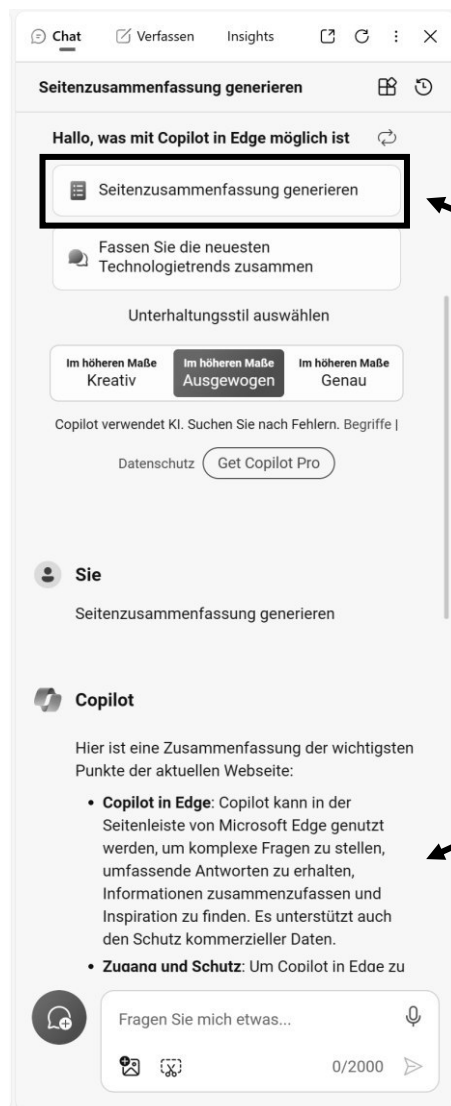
Chat Verfassen Insights

Seitenzusammenfassung generieren

Hallo, was mit Copilot in Edge möglich ist

Seitenzusammenfassung generieren

Fassen Sie die neuesten Technologietrends zusammen

Unterhaltungsstil auswählen

| Im höheren Maße Kreativ | Im höheren Maße Ausgewogen | Im höheren Maße Genau |
|---|---|---|

Copilot verwendet KI. Suchen Sie nach Fehlern. Begriffe | Datenschutz Get Copilot Pro

Sie

Seitenzusammenfassung generieren

Copilot

Hier ist eine Zusammenfassung der wichtigsten Punkte der aktuellen Webseite:

- **Copilot in Edge**: Copilot kann in der Seitenleiste von Microsoft Edge genutzt werden, um komplexe Fragen zu stellen, umfassende Antworten zu erhalten, Informationen zusammenzufassen und Inspiration zu finden. Es unterstützt auch den Schutz kommerzieller Daten.
- **Zugang und Schutz**: Um Copilot in Edge zu

Fragen Sie mich etwas...

0/2000